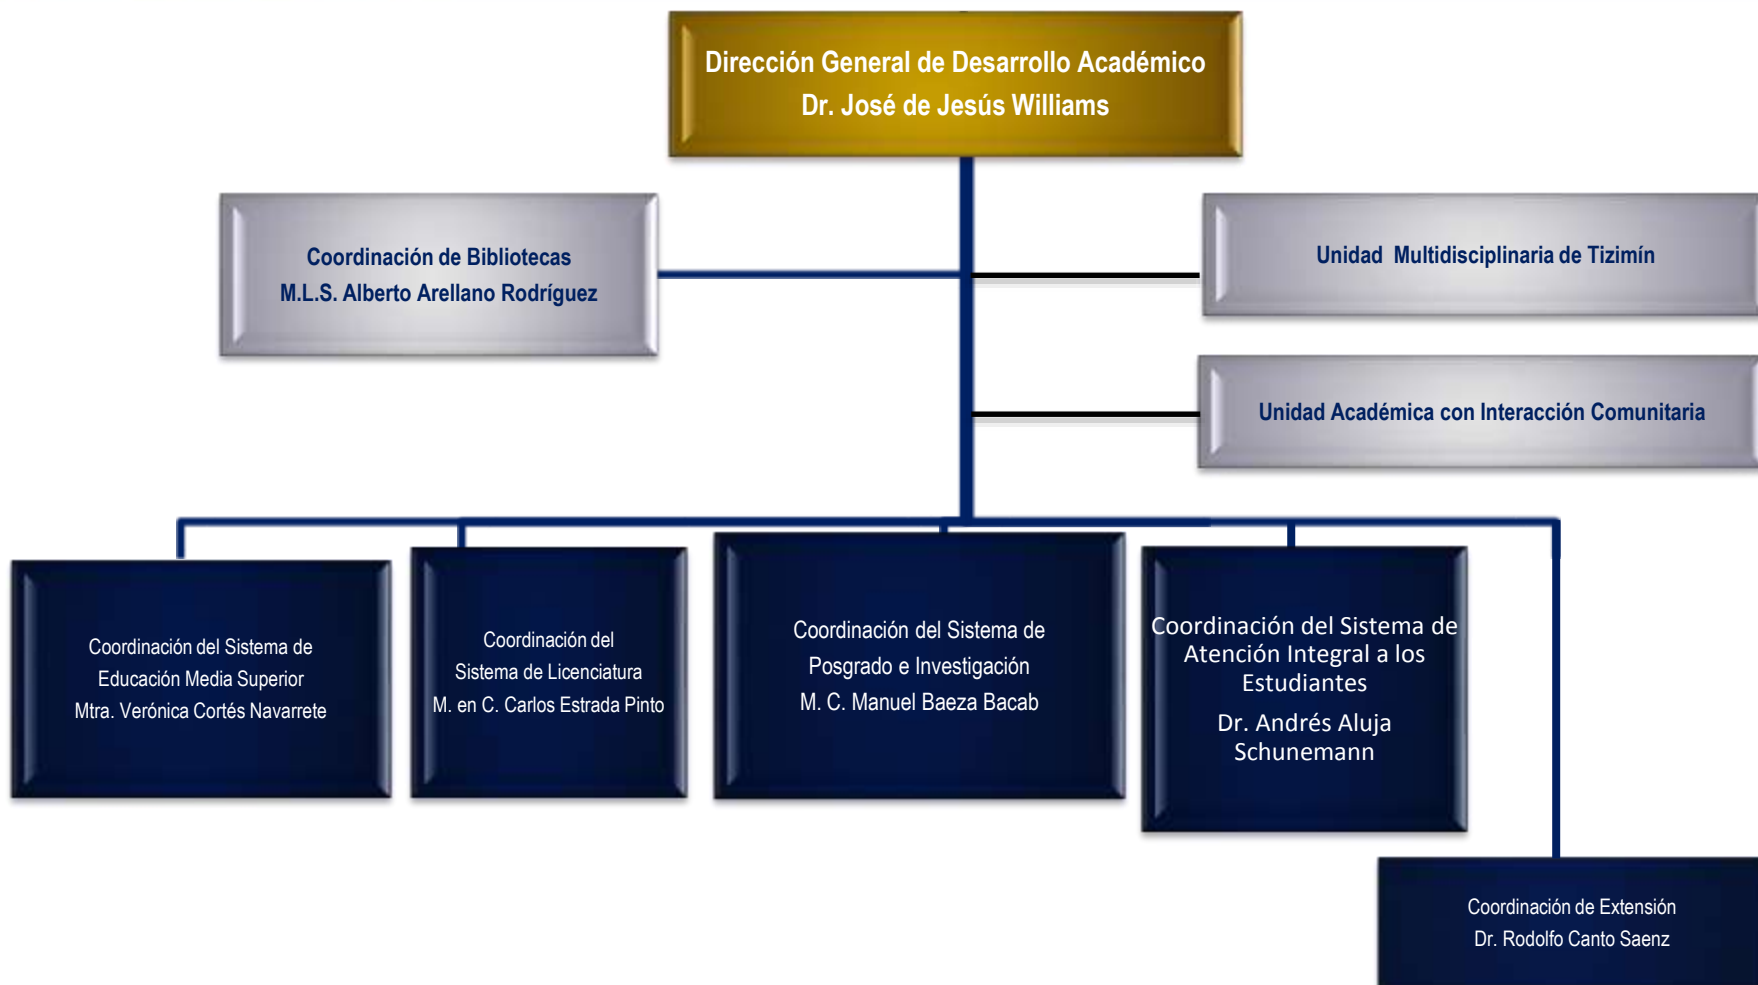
Dirección General de Desarrollo Académico
Dr. José de Jesús Williams

Coordinación de Bibliotecas
M.L.S. Alberto Arellano Rodríguez

Unidad Multidisciplinaria de Tizimín

Unidad Académica con Interacción Comunitaria

Coordinación del Sistema de Educación Media Superior
Mtra. Verónica Cortés Navarrete

Coordinación del Sistema de Licenciatura
M. en C. Carlos Estrada Pinto

Coordinación del Sistema de Posgrado e Investigación
M. C. Manuel Baeza Bacab

Coordinación del Sistema de Atención Integral a los Estudiantes
Dr. Andrés Aluja Schunemann

Coordinación de Extensión
Dr. Rodolfo Canto Saenz